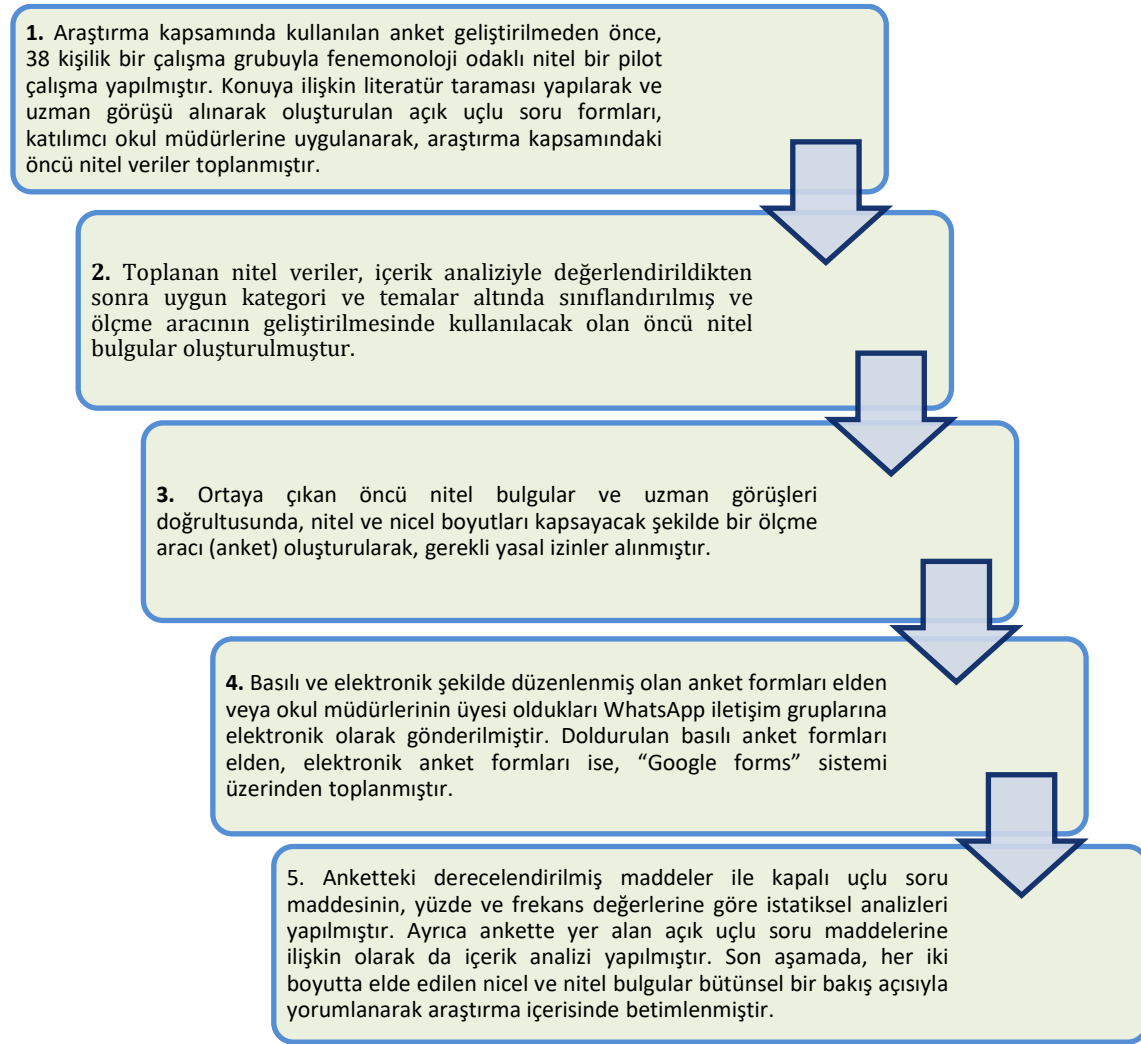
**1.** Araştırma kapsamında kullanılan anket geliştirilmeden önce, 38 kişilik bir çalışma grubuyla fenemonoloji odaklı nitel bir pilot çalışma yapılmıştır. Konuya ilişkin literatür taraması yapılarak ve uzman görüşü alınarak oluşturulan açık uçlu soru formları, katılımcı okul müdürlerine uygulanarak, araştırma kapsamındaki öncü nitel veriler toplanmıştır.

**2.** Toplanan nitel veriler, içerik analiziyle değerlendirildikten sonra uygun kategori ve temalar altında sınıflandırılmış ve ölçme aracının geliştirilmesinde kullanılacak olan öncü nitel bulgular oluşturulmuştur.

**3.** Ortaya çıkan öncü nitel bulgular ve uzman görüşleri doğrultusunda, nitel ve nicel boyutları kapsayacak şekilde bir ölçme aracı (anket) oluşturularak, gerekli yasal izinler alınmıştır.

**4.** Basılı ve elektronik şekilde düzenlenmiş olan anket formları elden veya okul müdürlerinin üyesi oldukları WhatsApp iletişim gruplarına elektronik olarak gönderilmiştir. Doldurulan basılı anket formları elden, elektronik anket formları ise, "Google forms" sistemi üzerinden toplanmıştır.

5. Anketteki derecelendirilmiş maddeler ile kapalı uçlu soru maddesinin, yüzde ve frekans değerlerine göre istatiksel analizleri yapılmıştır. Ayrıca ankette yer alan açık uçlu soru maddelerine ilişkin olarak da içerik analizi yapılmıştır. Son aşamada, her iki boyutta elde edilen nicel ve nitel bulgular bütünsel bir bakış açısıyla yorumlanarak araştırma içerisinde betimlenmiştir.